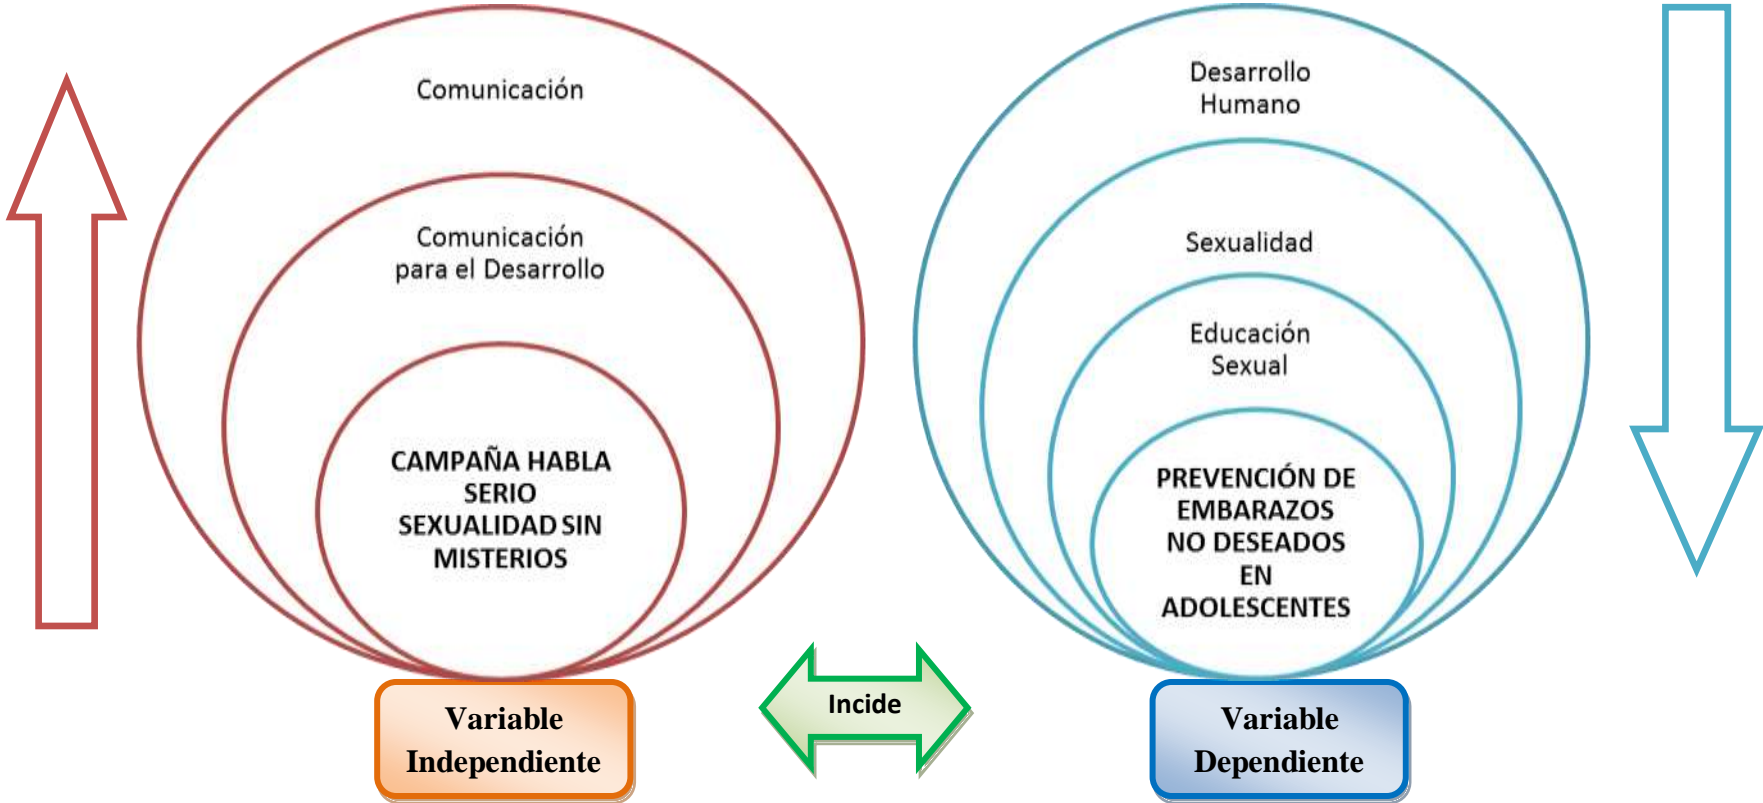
Comunicación

Comunicación para el Desarrollo

CAMPAÑA HABLA SERIO SEXUALIDAD SIN MISTERIOS

Variable Independiente

Incide

Desarrollo Humano

Sexualidad

Educación Sexual

PREVENCIÓN DE EMBARAZOS NO DESEADOS EN ADOLESCENTES

Variable Dependiente